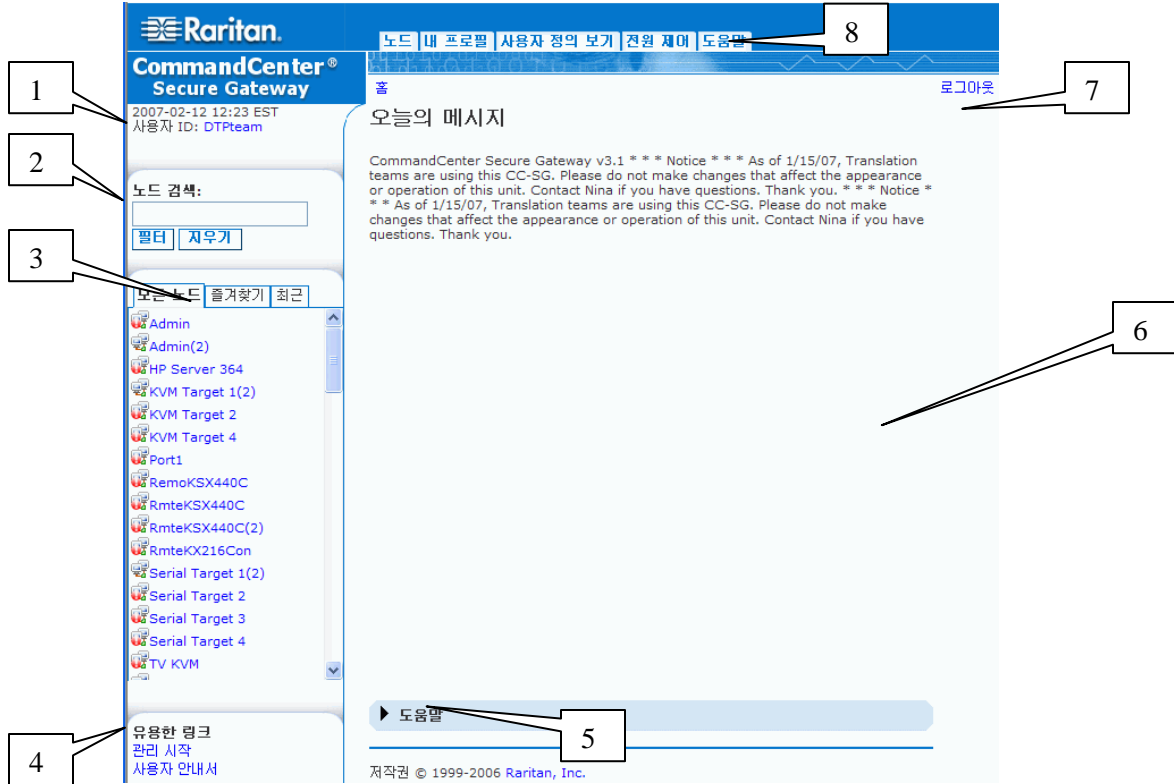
Raritan.

CommandCenter®
Secure Gateway

노드 | 내 프로필 | 사용자 정의 보기 | 전원 제어 | 도움말

8

1

2007-02-12 12:23 EST
사용자 ID: DTPteam

홈

로그아웃

7

오늘의 메시지

CommandCenter Secure Gateway v3.1 * * * Notice * * * As of 1/15/07, Translation teams are using this CC-SG. Please do not make changes that affect the appearance or operation of this unit. Contact Nina if you have questions. Thank you. * * * Notice * * * As of 1/15/07, Translation teams are using this CC-SG. Please do not make changes that affect the appearance or operation of this unit. Contact Nina if you have questions. Thank you.

2

노드 검색:

필터 | 지우기

3

모든 노드 | 즐겨찾기 | 최근

Admin
Admin(2)
HP Server 364
KVM Target 1(2)
KVM Target 2
KVM Target 4
Port1
RemoKSX440C
RmteKSX440C
RmteKSX440C(2)
RmteKX216Con
Serial Target 1(2)
Serial Target 2
Serial Target 3
Serial Target 4
TV KVM

6

도움말

5

4

유용한 링크
관리 시작
사용자 안내서

저작권 © 1999-2006 Raritan, Inc.